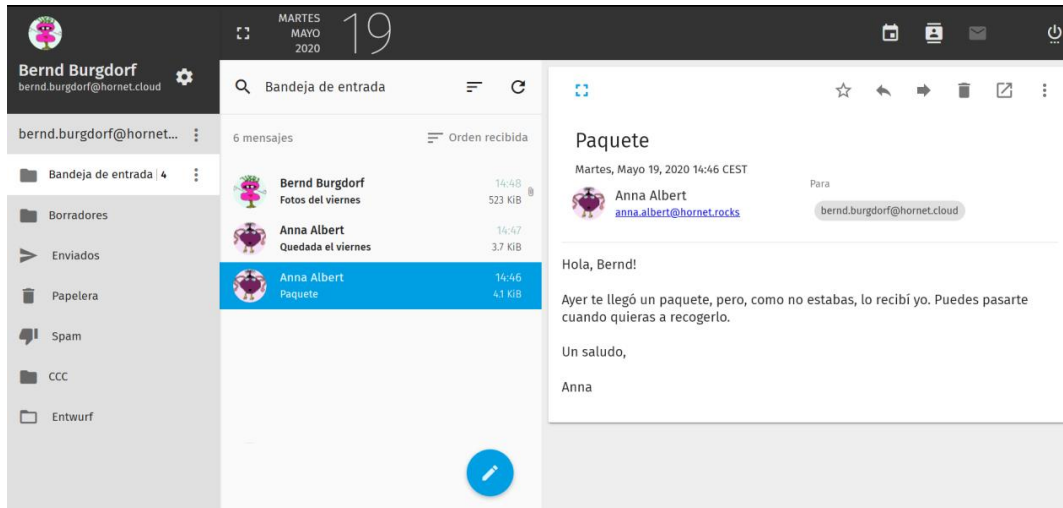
MARTES
MAYO
2020
19

Bernd Burgdorf
bernd.burgdorf@hornet.cloud

bernd.burgdorf@hornet...

Bandeja de entrada | 4

Borradores

Enviados

Papelera

Spam

CCC

Entwurf

Bandeja de entrada

6 mensajes

Orden recibida

Bernd Burgdorf
Fotos del viernes
14:48
523 KiB

Anna Albert
Quedada el viernes
14:47
3.7 KiB

Anna Albert
Paquete
14:46
4.1 KiB

Paquete

Martes, Mayo 19, 2020 14:46 CEST

Anna Albert
anna.albert@hornet.rocks

Para
bernd.burgdorf@hornet.cloud

Hola, Bernd!

Ayer te llegó un paquete, pero, como no estabas, lo recibí yo. Puedes pasarte cuando quieras a recogerlo.

Un saludo,

Anna